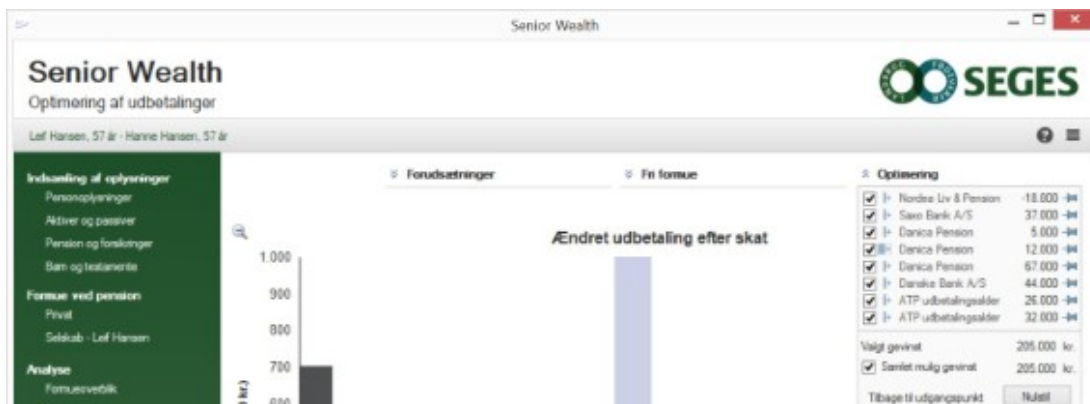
Senior Wealth

Senior Wealth
Optimering af udbetalinger

SEGES

Leif Hansen, 57 år - Hanne Hansen, 57 år

Indsamling af oplysninger
Personoplysninger
Aktiver og passiver
Pension og forsikringer
Børn og testamente

Formue ved pension
Privat
Selskab - Leif Hansen

Analyse
Formueoverblik

Forudsætninger

Fri formue

Ændret udbetaling efter skat

1.000
900
800
700
600

kr.)

Optimering

| | | |
|---|---|---|
| Nordea Liv & Pension | -18.000 | |
| Saxo Bank A/S | 37.000 | |
| Danica Pension | 5.000 | |
| Danica Pension | 12.000 | |
| Danica Pension | 67.000 | |
| Danske Bank A/S | 44.000 | |
| ATP udbetalingsalder | 26.000 | |
| ATP udbetalingsalder | 32.000 | |

Valgt gevinst 205.000 kr.
Samlet mulig gevinst 205.000 kr.
Tilbage til udgangspunkt Nulstil